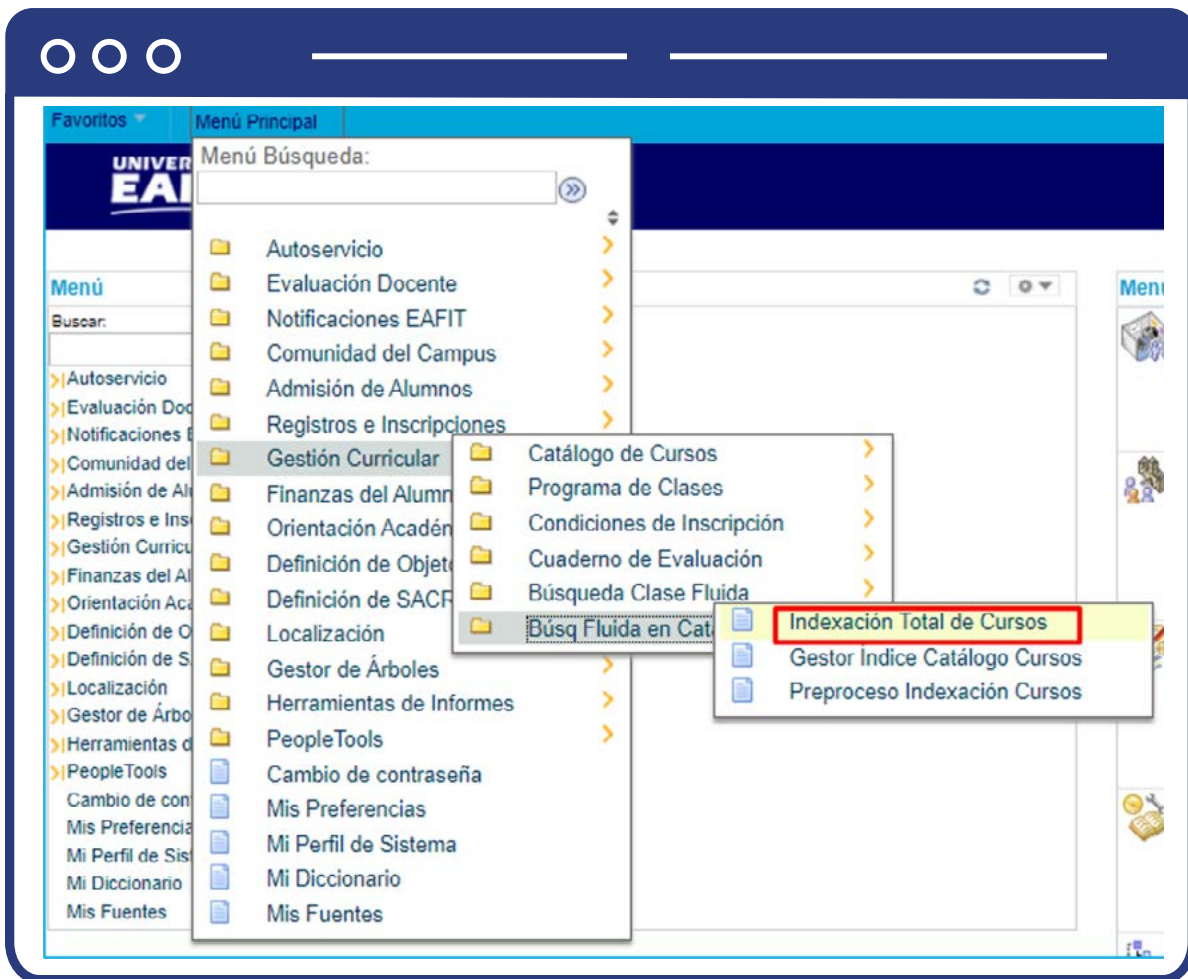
Favoritos

Menú Principal

Menú Búsqueda:

Autoservicio
Evaluación Docente
Notificaciones EAFIT
Comunidad del Campus
Admisión de Alumnos
Registros e Inscripciones
Gestión Curricular
Finanzas del Alumn
Orientación Académ
Definición de Objet
Definición de SACR
Localización
Gestor de Árboles
Herramientas de Informes
PeopleTools
Cambio de contraseña
Mis Preferencias
Mi Perfil de Sistema
Mi Diccionario
Mis Fuentes

Catálogo de Cursos
Programa de Clases
Condiciones de Inscripción
Cuaderno de Evaluación
Búsqueda Clase Fluida
Búsq Fluida en Cata

Indexación Total de Cursos
Gestor Índice Catálogo Cursos
Preproceso Indexación Cursos

UNIVER
EAI

Menú
Buscar:
Autoservicio
Evaluación Doc
Notificaciones E
Comunidad del
Admisión de Al
Registros e Ins
Gestión Curricu
Finanzas del Al
Orientación Aca
Definición de O
Definición de S
Localización
Gestor de Árbo
Herramientas d
PeopleTools
Cambio de con
Mis Preferencia
Mi Perfil de Sis
Mi Diccionario
Mis Fuentes

Menú